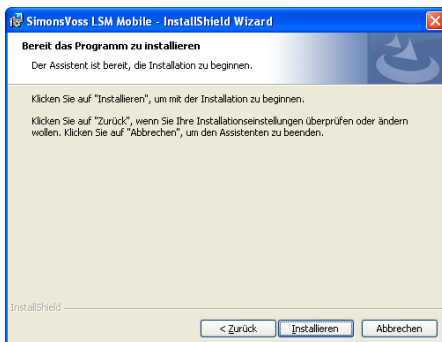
SimonsVoss LSM Mobile - InstallShield Wizard

Bereit das Programm zu installieren

Der Assistent ist bereit, die Installation zu beginnen.

Klicken Sie auf "Installieren", um mit der Installation zu beginnen.

Klicken Sie auf "Zurück", wenn Sie Ihre Installationseinstellungen überprüfen oder ändern wollen. Klicken Sie auf "Abbrechen", um den Assistenten zu beenden.

InstallShield

< Zurück Installieren Abbrechen